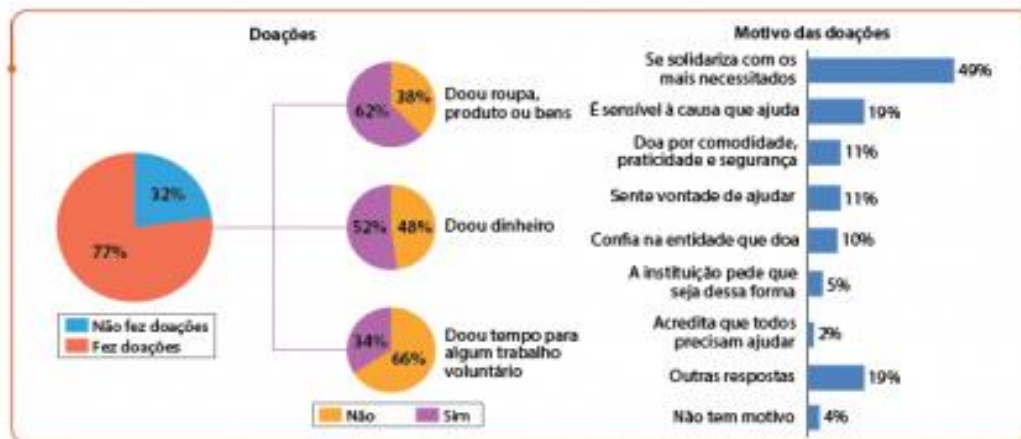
Doações

32%

77%

Não fez doações
Fez doações

62% 38% Doou roupa, produto ou bens

52% 48% Doou dinheiro

34% 66% Doou tempo para algum trabalho voluntário

Não
Sim

Motivo das doações

| | |
|---|---|
| Se solidariza com os mais necessitados | 49% |
| É sensível à causa que ajuda | 19% |
| Doa por comodidade, praticidade e segurança | 11% |
| Sente vontade de ajudar | 11% |
| Confia na entidade que doa | 10% |
| A instituição pede que seja dessa forma | 5% |
| Acredita que todos precisam ajudar | 2% |
| Outras respostas | 19% |
| Não tem motivo | 4% |